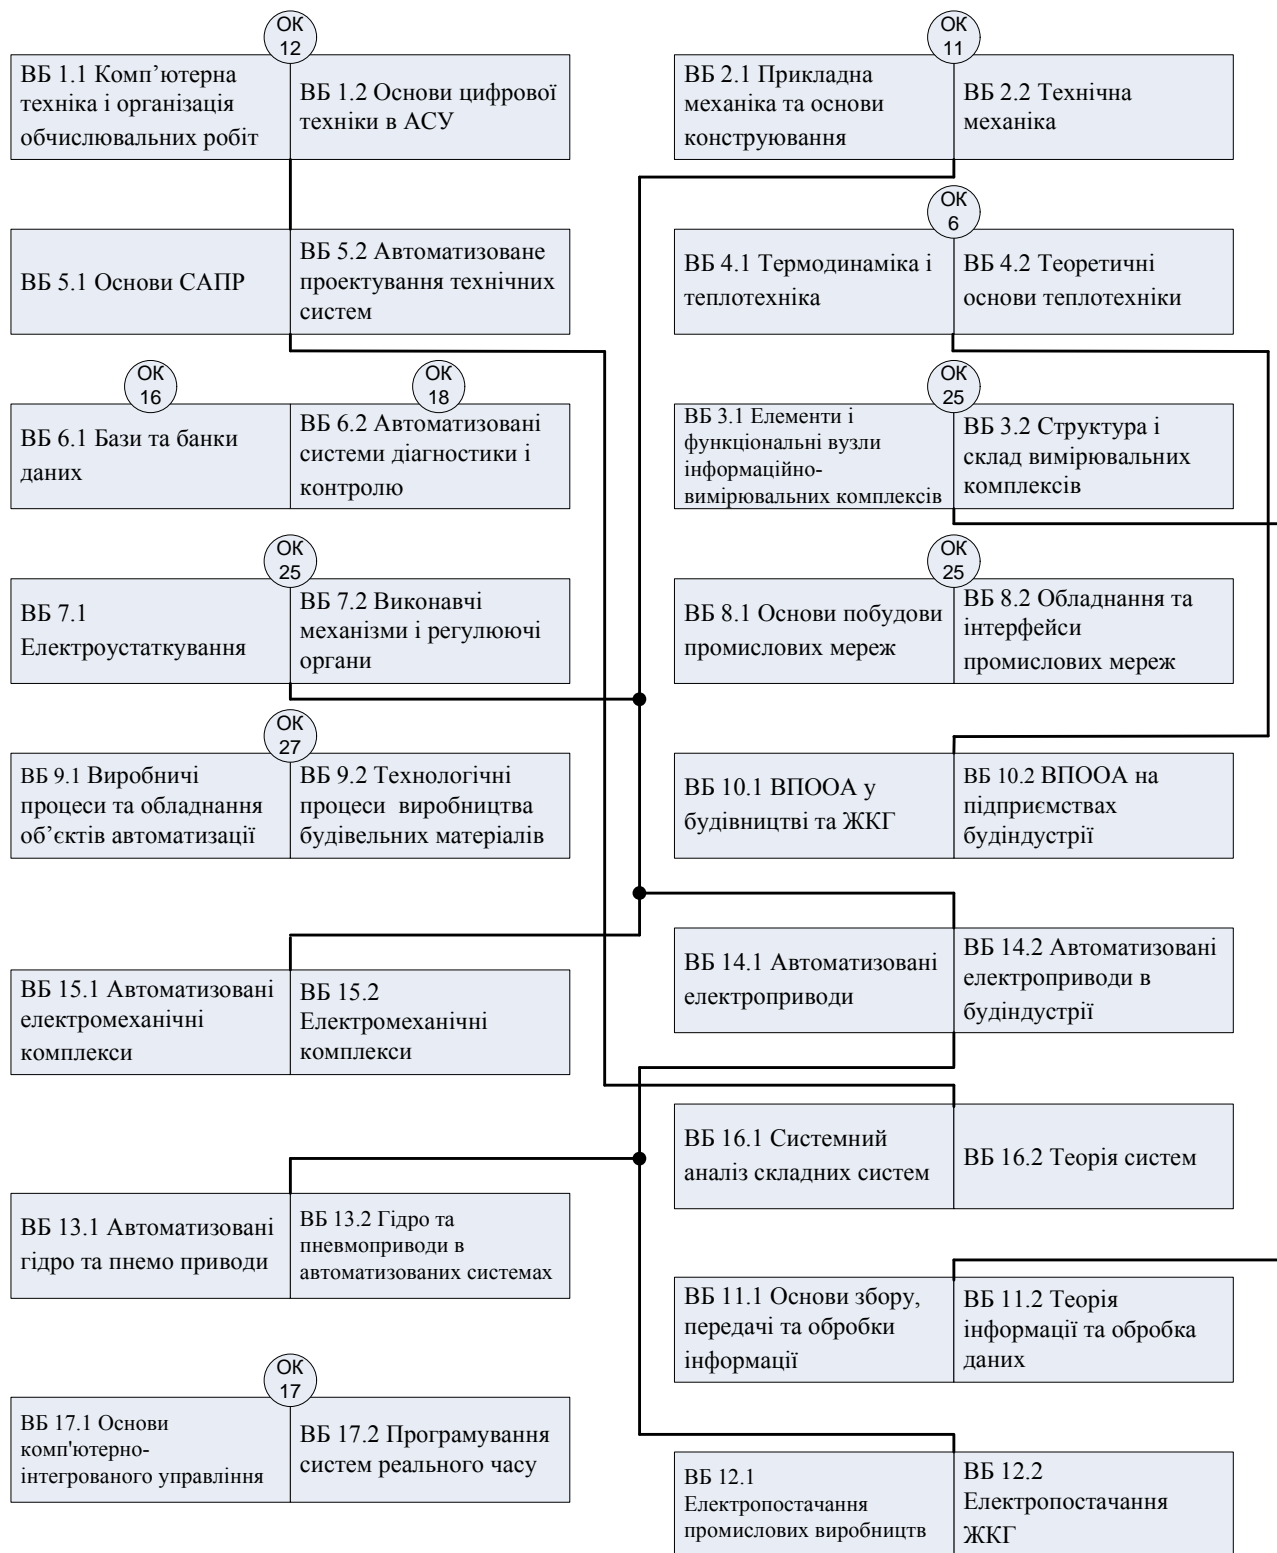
ОК 12

ВБ 1.1 Комп’ютерна техніка і організація обчислювальних робіт | ВБ 1.2 Основи цифрової техніки в АСУ

ВБ 5.1 Основи САПР | ВБ 5.2 Автоматизоване проектування технічних систем

ОК 16 | ОК 18

ВБ 6.1 Бази та банки даних | ВБ 6.2 Автоматизовані системи діагностики і контролю

ОК 25

ВБ 7.1 Електроустаткування | ВБ 7.2 Виконавчі механізми і регулюючі органи

ОК 27

ВБ 9.1 Виробничі процеси та обладнання об’єктів автоматизації | ВБ 9.2 Технологічні процеси виробництва будівельних матеріалів

ВБ 15.1 Автоматизовані електромеханічні комплекси | ВБ 15.2 Електромеханічні комплекси

ВБ 13.1 Автоматизовані гідро та пнемо приводи | ВБ 13.2 Гідро та пневмоприводи в автоматизованих системах

ОК 17

ВБ 17.1 Основи комп'ютерно-інтегрованого управління | ВБ 17.2 Програмування систем реального часу

ОК 11

ВБ 2.1 Прикладна механіка та основи конструювання | ВБ 2.2 Технічна механіка

ОК 6

ВБ 4.1 Термодинаміка і теплотехніка | ВБ 4.2 Теоретичні основи теплотехніки

ОК 25

ВБ 3.1 Елементи і функціональні вузли інформаційно-вимірювальних комплексів | ВБ 3.2 Структура і склад вимірювальних комплексів

ОК 25

ВБ 8.1 Основи побудови промислових мереж | ВБ 8.2 Обладнання та інтерфейси промислових мереж

ВБ 10.1 ВПООА у будівництві та ЖКГ | ВБ 10.2 ВПООА на підприємствах будіндустрії

ВБ 14.1 Автоматизовані електроприводи | ВБ 14.2 Автоматизовані електроприводи в будіндустрії

ВБ 16.1 Системний аналіз складних систем | ВБ 16.2 Теорія систем

ВБ 11.1 Основи збору, передачі та обробки інформації | ВБ 11.2 Теорія інформації та обробка даних

ВБ 12.1 Електропостачання промислових виробництв | ВБ 12.2 Електропостачання ЖКГ